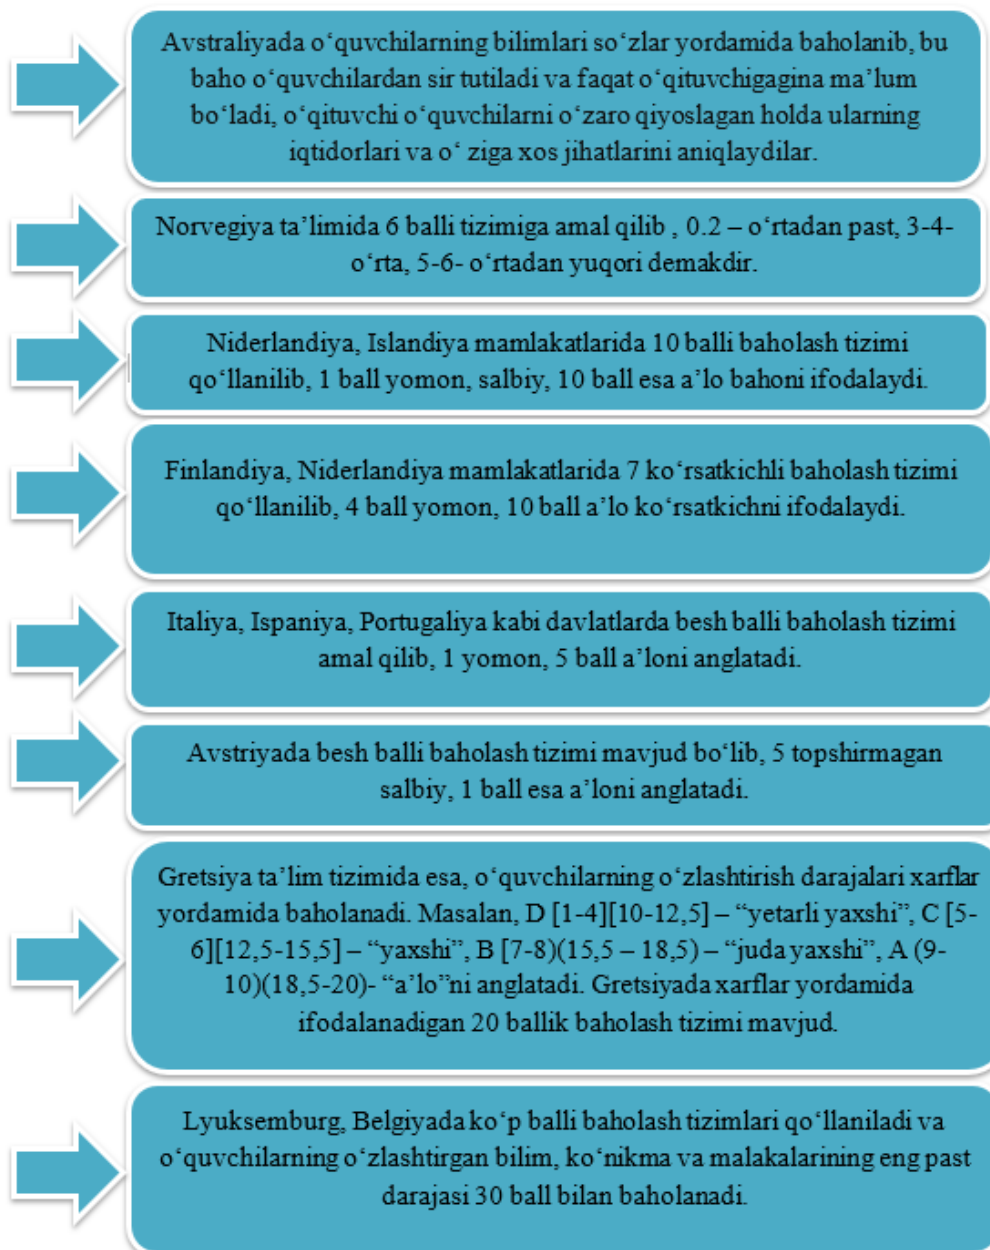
Avstraliyada o‘quvchilarning bilimlari so‘zlar yordamida baholanib, bu baho o‘quvchilardan sir tutiladi va faqat o‘qituvchigagina ma’lum bo‘ladi, o‘qituvchi o‘quvchilarni o‘zaro qiyoslagan holda ularning iqtidorlari va o‘ ziga xos jihatlarini aniqlaydilar.

Norvegiya ta’limida 6 balli tizimiga amal qilib , 0.2 – o‘rtadan past, 3-4- o‘rta, 5-6- o‘rtadan yuqori demakdir.

Niderlandiya, Islandiya mamlakatlarida 10 balli baholash tizimi qo‘llanilib, 1 ball yomon, salbiy, 10 ball esa a’lo bahoni ifodalaydi.

Finlandiya, Niderlandiya mamlakatlarida 7 ko‘rsatkichli baholash tizimi qo‘llanilib, 4 ball yomon, 10 ball a’lo ko‘rsatkichni ifodalaydi.

Italiya, Ispaniya, Portugaliya kabi davlatlarda besh balli baholash tizimi amal qilib, 1 yomon, 5 ball a’loni anglatadi.

Avstriyada besh balli baholash tizimi mavjud bo‘lib, 5 topshirmagan salbiy, 1 ball esa a’loni anglatadi.

Gretsiya ta’lim tizimida esa, o‘quvchilarning o‘zlashtirish darajalari xarflar yordamida baholanadi. Masalan, D [1-4][10-12,5] – “yetarli yaxshi”, C [5-6][12,5-15,5] – “yaxshi”, B [7-8)(15,5 – 18,5) – “juda yaxshi”, A (9-10)(18,5-20)- “a’lo”ni anglatadi. Gretsiyada xarflar yordamida ifodalanadigan 20 ballik baholash tizimi mavjud.

Lyuksemburg, Belgiyada ko‘p balli baholash tizimlari qo‘llaniladi va o‘quvchilarning o‘zlashtirgan bilim, ko‘nikma va malakalarining eng past darajasi 30 ball bilan baholanadi.